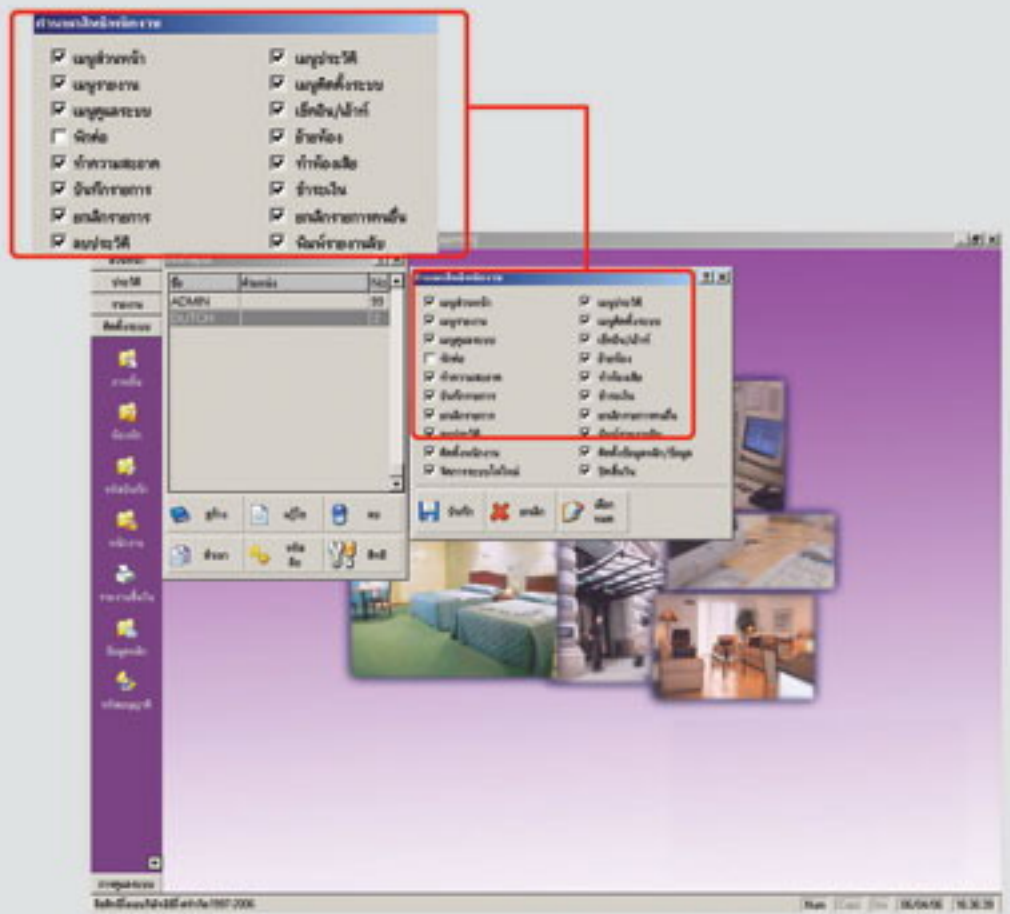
กำหนดสิทธิ์การใช้งาน

☑ เมนูส่วนหน้า
☑ เมนูรายงาน
☑ เมนูดูแลระบบ
☐ พักต่อ
☑ ทำความสะอาด
☑ บันทึกรายการ
☑ ยกเลิกรายการ
☑ ลบประวัติ

☑ เมนูประวัติ
☑ เมนูติดตั้งระบบ
☑ เช็คอิน/เอ้าท์
☑ ย้ายห้อง
☑ ทำห้องเสีย
☑ รับเงิน
☑ ยกเลิกรายการค้างชำระ
☑ พิมพ์รายงานซ้ำ

ประวัติ
รายงาน
ติดตั้งระบบ

| ชื่อ | ตำแหน่ง | No |
|---|---|---|
| ADMIN | | 99 |
| DUTCH | | |

เพิ่ม
แก้ไข
ลบ
ค้นหา
รหัส
สิทธิ์

ติดตั้งหน้าจอ
ปรับปรุงระบบใหม่
ติดตั้งข้อมูลหลัก/ข้อมูล
ปิดสิ้นวัน

บันทึก
ยกเลิก
เลือกหมด

NUM
06/04/06
16:36:39